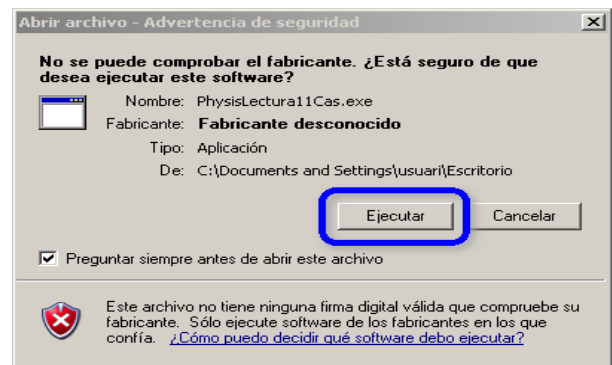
Abrir archivo - Advertencia de seguridad

No se puede comprobar el fabricante. ¿Está seguro de que desea ejecutar este software?

Nombre: PhysisLectura11Cas.exe
Fabricante: Fabricante desconocido
Tipo: Aplicación
De: C:\Documents and Settings\usuari\Escritorio

Ejecutar
Cancelar

Preguntar siempre antes de abrir este archivo

Este archivo no tiene ninguna firma digital válida que compruebe su fabricante. Sólo ejecute software de los fabricantes en los que confía. ¿Cómo puedo decidir qué software debo ejecutar?